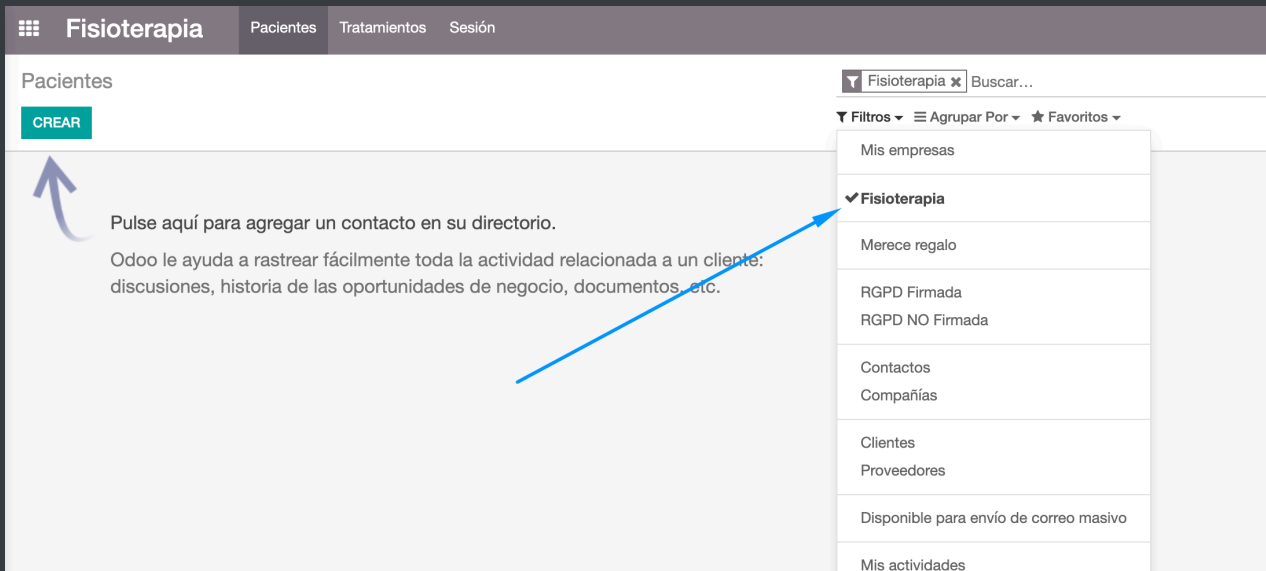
Fisioterapia Pacientes Tratamientos Sesión

Pacientes

CREAR

Fisioterapia Buscar…

Filtros Agrupar Por Favoritos

Mis empresas

Fisioterapia

Merece regalo

RGPD Firmada
RGPD NO Firmada

Contactos
Compañías

Clientes
Proveedores

Disponible para envío de correo masivo

Mis actividades

Pulse aquí para agregar un contacto en su directorio.

Odoo le ayuda a rastrear fácilmente toda la actividad relacionada a un cliente: discusiones, historia de las oportunidades de negocio, documentos, etc.